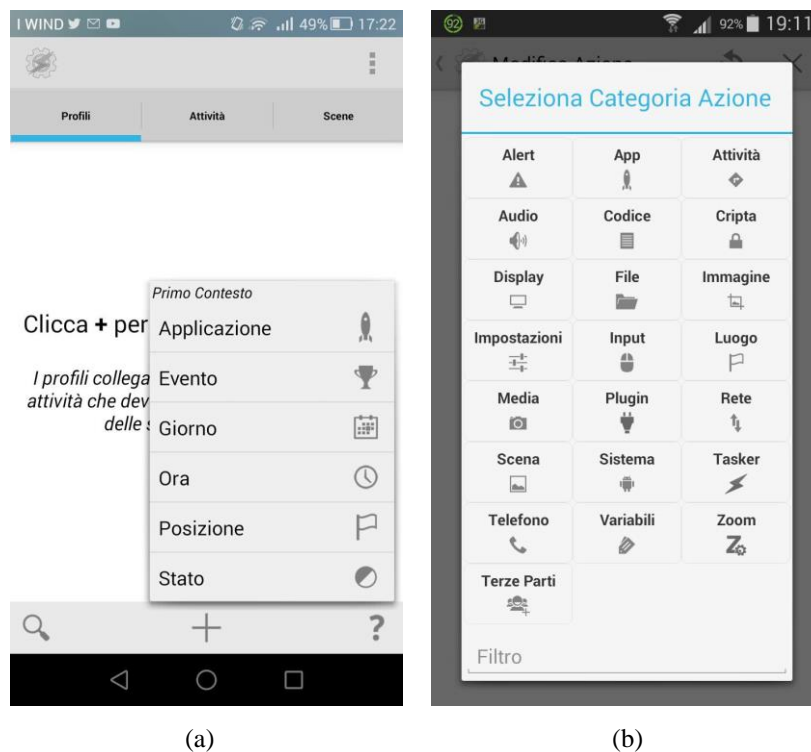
I WIND 49% 17:22

Profili | Attività | Scene

Clicca + per

I profili collega
attività che dev
delle s

Primo Contesto
Applicazione
Evento
Giorno
Ora
Posizione
Stato

?

(a)

92% 19:11

Modifica Azione

Seleziona Categoria Azione

| Alert | App | Attività |
|---|---|---|
| Audio | Codice | Cripta |
| Display | File | Immagine |
| Impostazioni | Input | Luogo |
| Media | Plugin | Rete |
| Scena | Sistema | Tasker |
| Telefono | Variabili | Zoom |
| Terze Parti | | |

Filtro

(b)